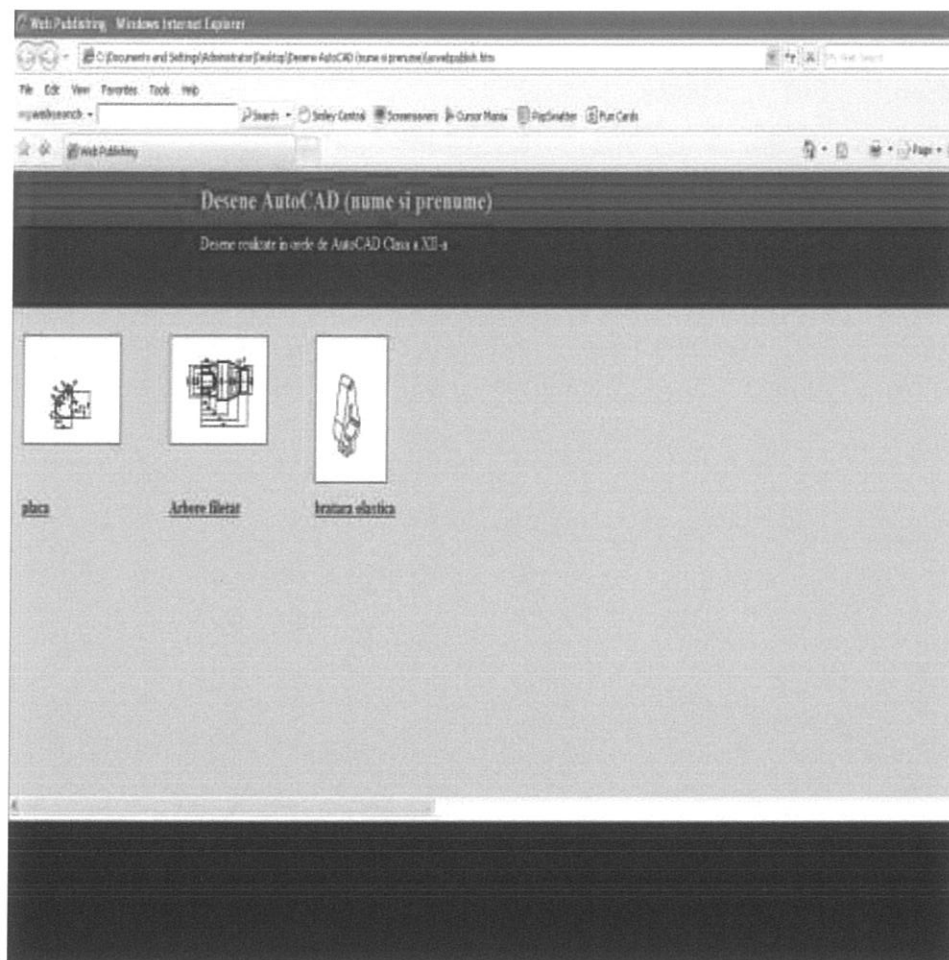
Web Publishing - Windows Internet Explorer

C:\Documents and Settings\Administrator\Desktop\Desene AutoCAD (nume si prenume)\acwebpublish.htm

File Edit View Favorites Tools Help

mywebsearch Search Smiley Central Screensavers Cursor Mania PopSwatter Fun Cards

Web Publishing

Page

Desene AutoCAD (nume si prenume)

Desene realizate in orele de AutoCAD Clasa a XII-a

placa

Arbore filetat

bratara elastica